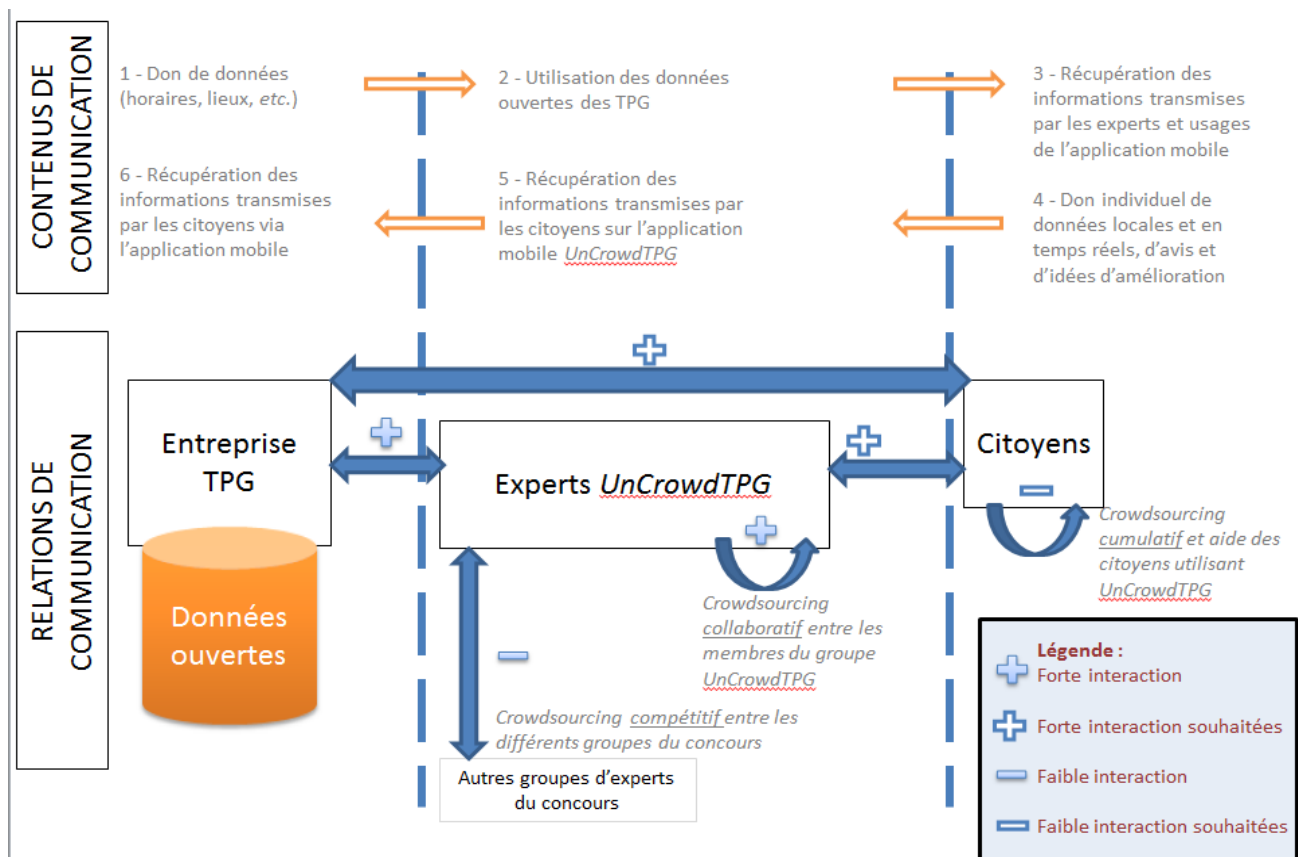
CONTENUS DE COMMUNICATION

1 - Don de données (horaires, lieux, *etc.*)

2 - Utilisation des données ouvertes des TPG

3 - Récupération des informations transmises par les experts et usages de l'application mobile

6 - Récupération des informations transmises par les citoyens via l'application mobile

5 - Récupération des informations transmises par les citoyens sur l'application mobile *UnCrowdTPG*

4 - Don individuel de données locales et en temps réels, d'avis et d'idées d'amélioration

RELATIONS DE COMMUNICATION

Entreprise TPG

Données ouvertes

Experts *UnCrowdTPG*

Citoyens

*Crowdsourcing cumulatif et aide des citoyens utilisant UnCrowdTPG*

*Crowdsourcing collaboratif entre les membres du groupe UnCrowdTPG*

*Crowdsourcing compétitif entre les différents groupes du concours*

Autres groupes d'experts du concours

Légende :
Forte interaction
Forte interaction souhaitées
Faible interaction
Faible interaction souhaitées